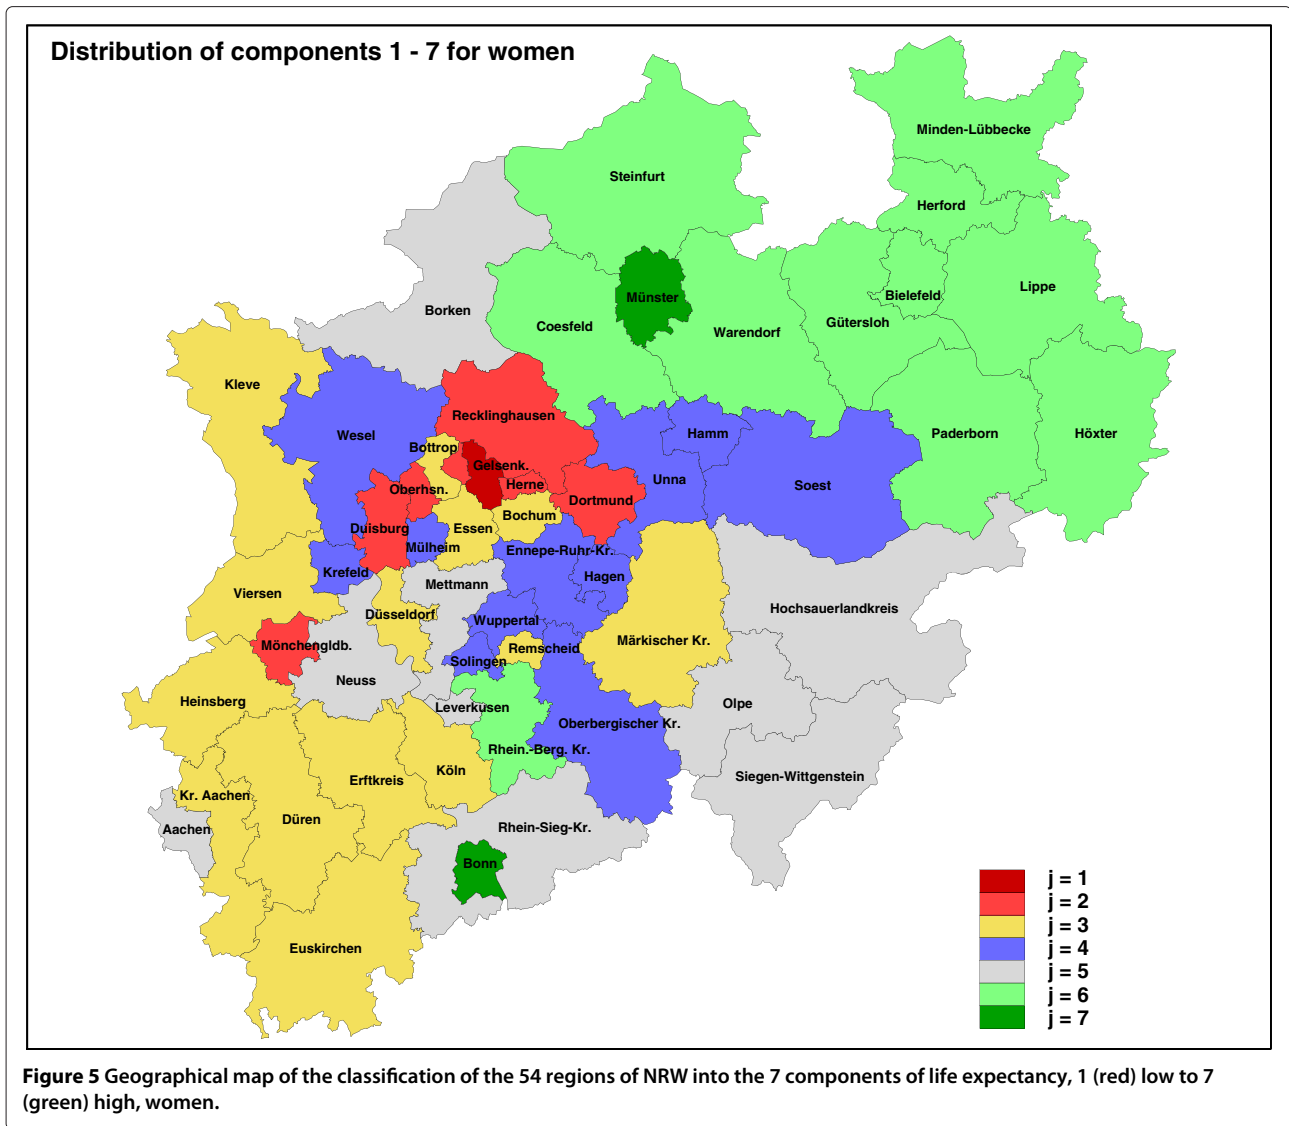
Distribution of components 1 - 7 for women

Minden-Lübbecke
Steinfurt
Herford
Münster
Bielefeld
Lippe
Borken
Coesfeld
Warendorf
Gütersloh
Kleve
Recklinghausen
Wesel
Bottrop
Hamm
Paderborn
Höxter
Gelsenk.
Herne
Oberhsn.
Unna
Soest
Dortmund
Bochum
Duisburg
Essen
Mülheim
Ennepe-Ruhr-Kr.
Krefeld
Hagen
Mettmann
Viersen
Hochsauerlandkreis
Düsseldorf
Wuppertal
Märkischer Kr.
Remscheid
Mönchengldb.
Solingen
Neuss
Heinsberg
Leverkusen
Olpe
Oberbergischer Kr.
Rhein.-Berg. Kr.
Köln
Erftkreis
Siegen-Wittgenstein
Kr. Aachen
Düren
Aachen
Rhein-Sieg-Kr.
Bonn
Euskirchen

j = 1
j = 2
j = 3
j = 4
j = 5
j = 6
j = 7

Figure 5 Geographical map of the classification of the 54 regions of NRW into the 7 components of life expectancy, 1 (red) low to 7 (green) high, women.